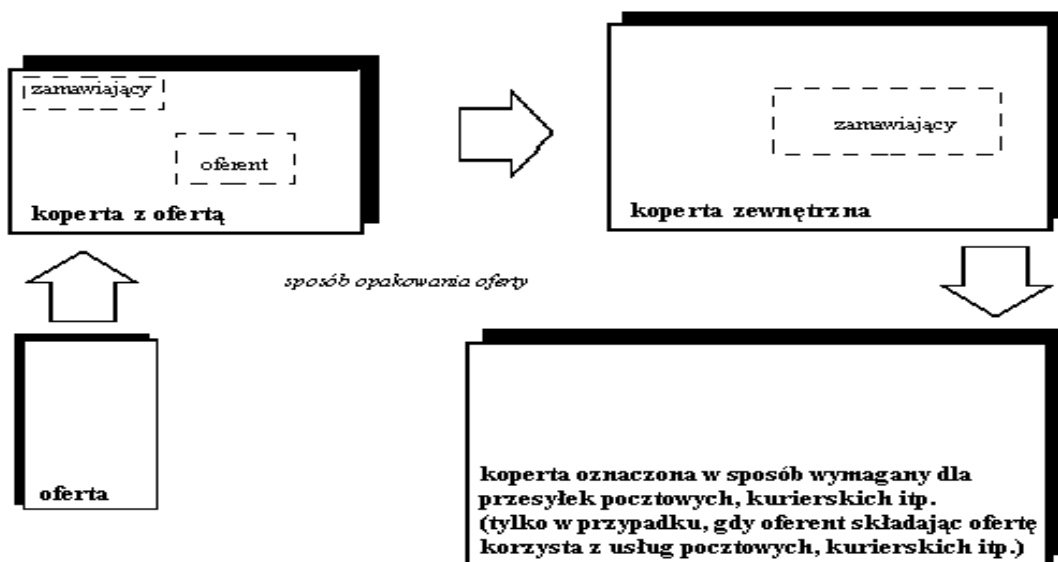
zamawiający

oferent

koperta z ofertą

zamawiający

koperta zewnętrzna

sposób opakowania oferty

oferta

koperta oznaczona w sposób wymagany dla przesyłek pocztowych, kurierskich itp.
(tylko w przypadku, gdy oferent składając ofertę korzysta z usług pocztowych, kurierskich itp.)